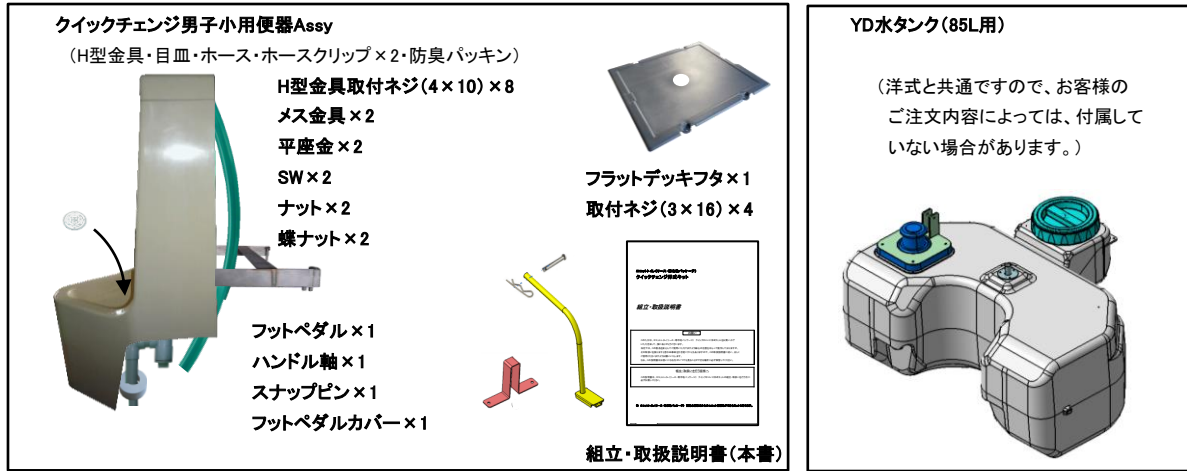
クイックチェンジ男子小用便器Assy

（H型金具・目皿・ホース・ホースクリップ×2・防臭パッキン）

H型金具取付ネジ（4×10）×8

メス金具×2

平座金×2

SW×2

ナット×2

蝶ナット×2

フラットデッキフタ×1

取付ネジ（3×16）×4

フットペダル×1

ハンドル軸×1

スナップピン×1

フットペダルカバー×1

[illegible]
クイックチェンジ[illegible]

組立・取扱説明書

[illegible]

組立・取扱説明書（本書）

YD水タンク（85L用）

（洋式と共通ですので、お客様のご注文内容によっては、付属していない場合があります。）